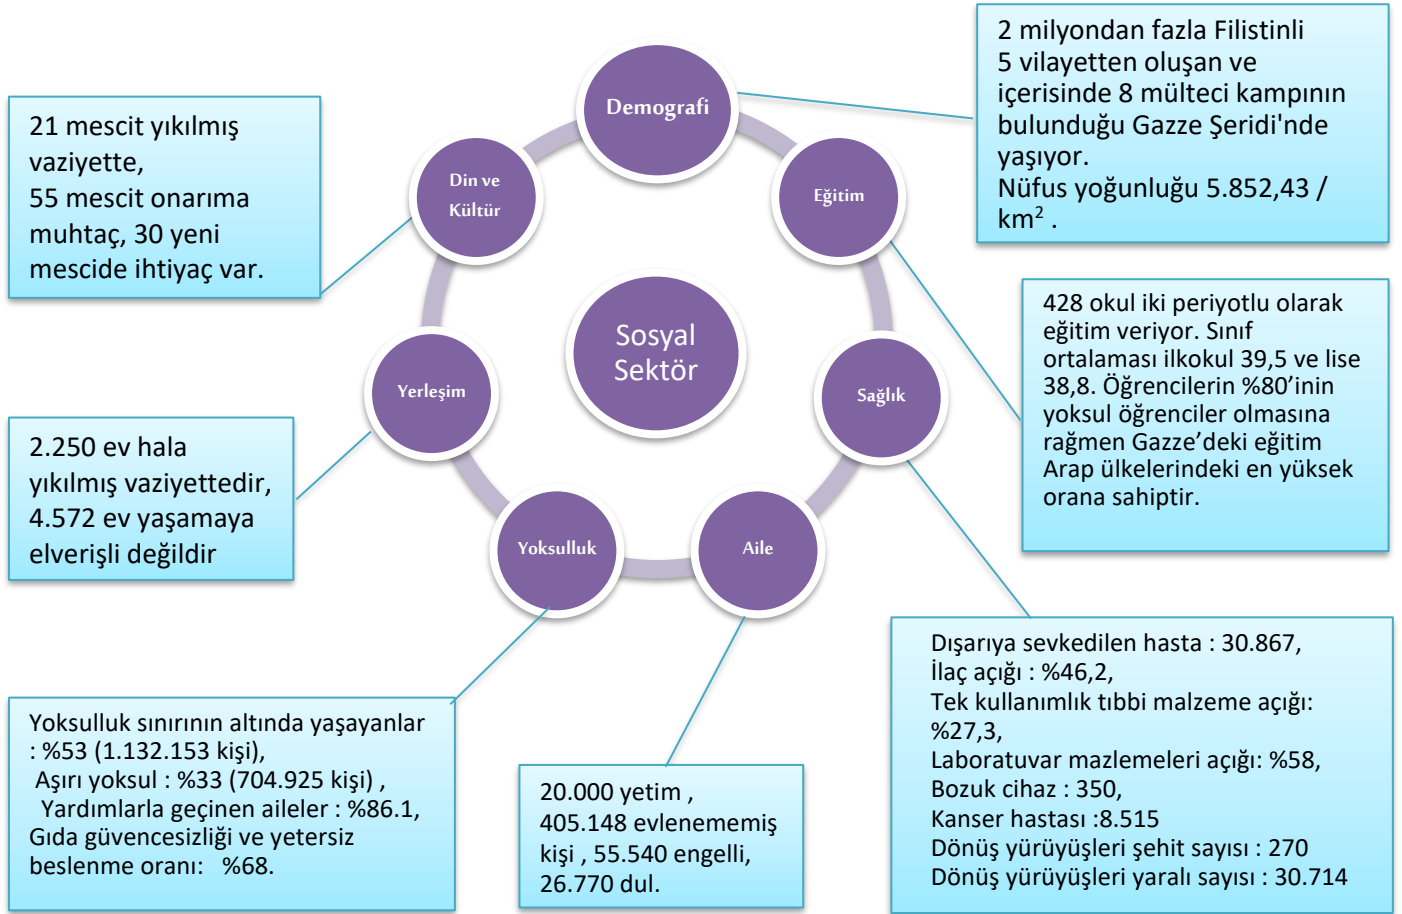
2 milyondan fazla Filistinli 5 vilayetten oluşan ve içerisinde 8 mülteci kampının bulunduğu Gazze Şeridi'nde yaşıyor.
Nüfus yoğunluğu 5.852,43 / km$^2$ .

21 mescit yıkılmış vaziyette,
55 mescit onarıma muhtaç, 30 yeni mescide ihtiyaç var.

Demografi

Din ve Kültür

Eğitim

Sosyal Sektör

Yerleşim

Sağlık

Yoksulluk

Aile

428 okul iki periyotlu olarak eğitim veriyor. Sınıf ortalaması ilkokul 39,5 ve lise 38,8. Öğrencilerin %80'inin yoksul öğrenciler olmasına rağmen Gazze'deki eğitim Arap ülkelerindeki en yüksek orana sahiptir.

2.250 ev hala yıkılmış vaziyettedir, 4.572 ev yaşamaya elverişli değildir

Dışarıya sevkedilen hasta : 30.867,
İlaç açığı : %46,2,
Tek kullanımlık tıbbi malzeme açığı: %27,3,
Laboratuvar mazlemeleri açığı: %58,
Bozuk cihaz : 350,
Kanser hastası :8.515
Dönüş yürüyüşleri şehit sayısı : 270
Dönüş yürüyüşleri yaralı sayısı : 30.714

Yoksulluk sınırının altında yaşayanlar : %53 (1.132.153 kişi),
Aşırı yoksul : %33 (704.925 kişi) ,
Yardımlarla geçinen aileler : %86.1,
Gıda güvencesizliği ve yetersiz beslenme oranı: %68.

20.000 yetim ,
405.148 evlenememiş kişi , 55.540 engelli,
26.770 dul.